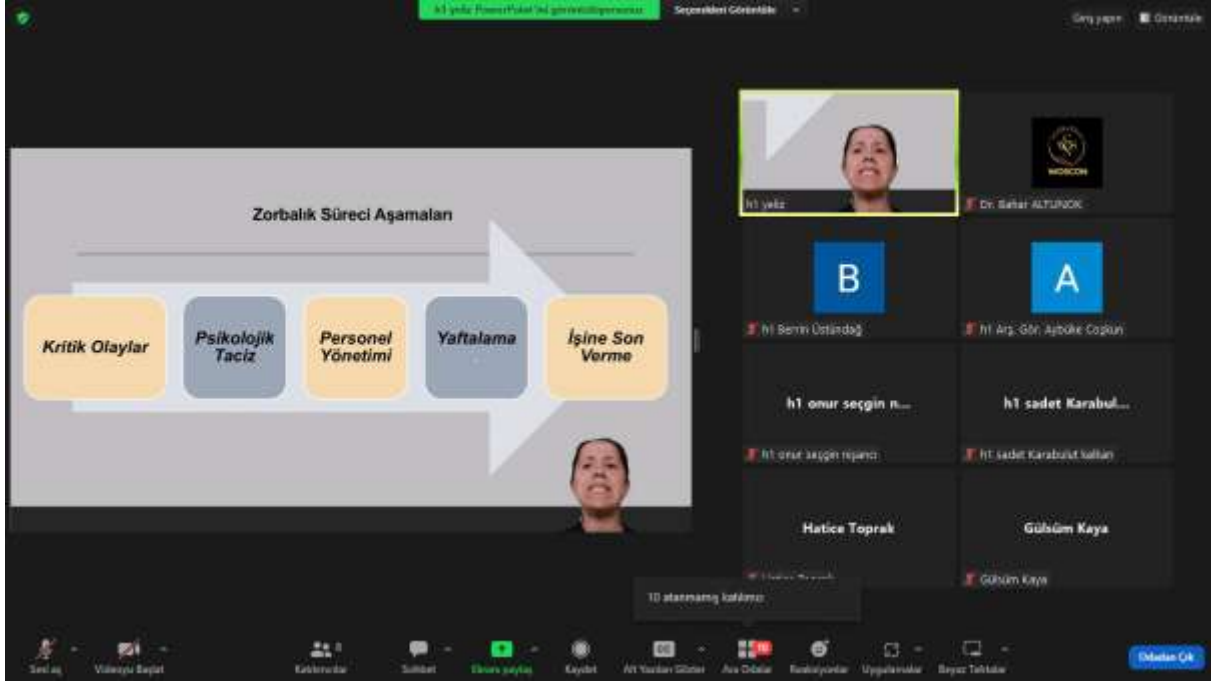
h1 yeliz PowerPoint'ini görüntülüyorsunuz
Seçenekleri Görüntüle
Geri yapın
Görüntüle

Zorbalık Süreci Aşamaları

Kritik Olaylar
Psikolojik Taciz
Personel Yönetimi
Yaftalama
İşine Son Verme

h1 yeliz
Dr. Bahar ALTUNOK
B
h1 Berrin Üstündağ
A
h1 Arş. Gör. Aybüke Coşkun
h1 onur seçgin n...
h1 onur seçgin nişancı
h1 sadet Karabul...
h1 sadet Karabulut kalkan
Hatice Toprak
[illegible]
Gülsüm Kaya
Gülsüm Kaya

10 atanmamış katılımcı

Sesi aç
Videoyu Başlat
Katılımcılar
Sohbet
Ekranı paylaş
Kaydet
Alt Yazıları Göster
Ara Odalar
Reaksiyonlar
Uygulamalar
Beyaz Tahtalar
Odadan Çık